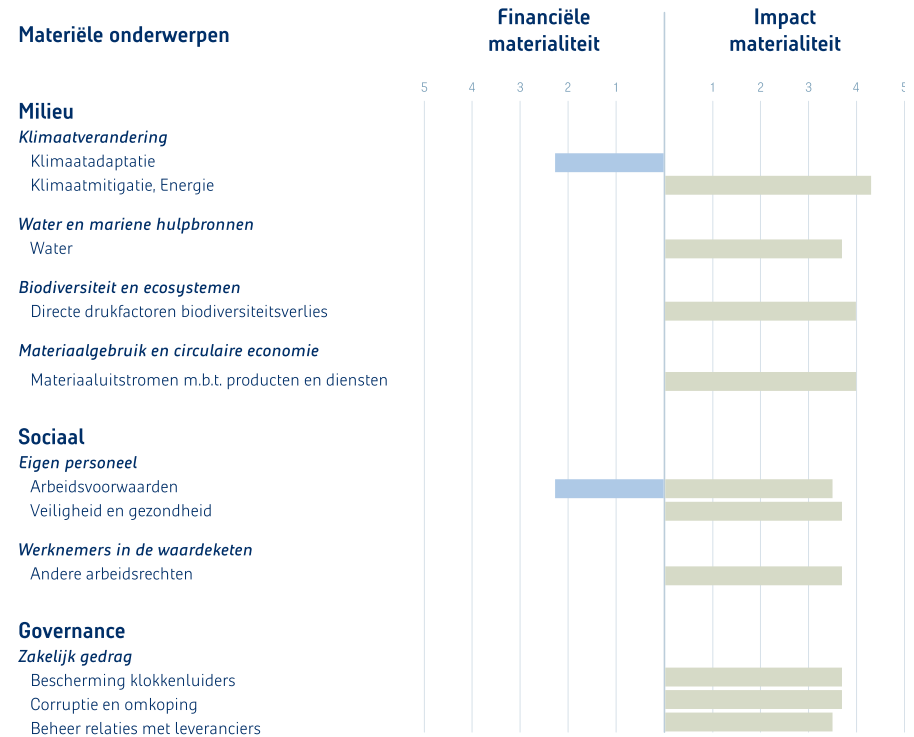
Materiële onderwerpen

Financiële materialiteit

Impact materialiteit

5 4 3 2 1

1 2 3 4 5

Milieu

Klimaatverandering

Klimaatadaptatie

Klimaatmitigatie, Energie

Water en mariene hulpbronnen

Water

Biodiversiteit en ecosystemen

Directe drukfactoren biodiversiteitsverlies

Materiaalgebruik en circulaire economie

Materiaaluitstromen m.b.t. producten en diensten

Sociaal

Eigen personeel

Arbeidsvoorwaarden

Veiligheid en gezondheid

Werknemers in de waardeketen

Andere arbeidsrechten

Governance

Zakelijk gedrag

Bescherming klokkenluiders

Corruptie en omkoping

Beheer relaties met leveranciers